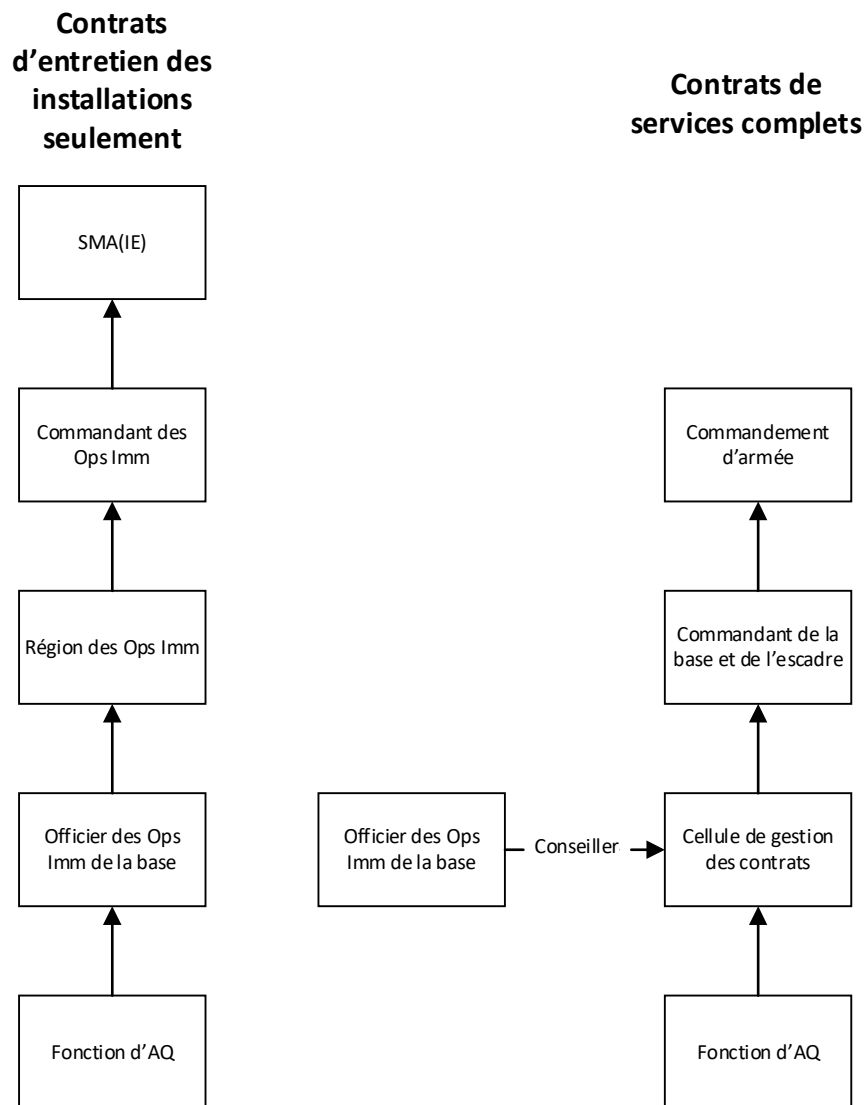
Contrats d'entretien des installations seulement

SMA(IE)

Commandant des Ops Imm

Région des Ops Imm

Officier des Ops Imm de la base

Fonction d'AQ

Contrats de services complets

Commandement d'armée

Commandant de la base et de l'escadre

Officier des Ops Imm de la base

Conseiller

Cellule de gestion des contrats

Fonction d'AQ